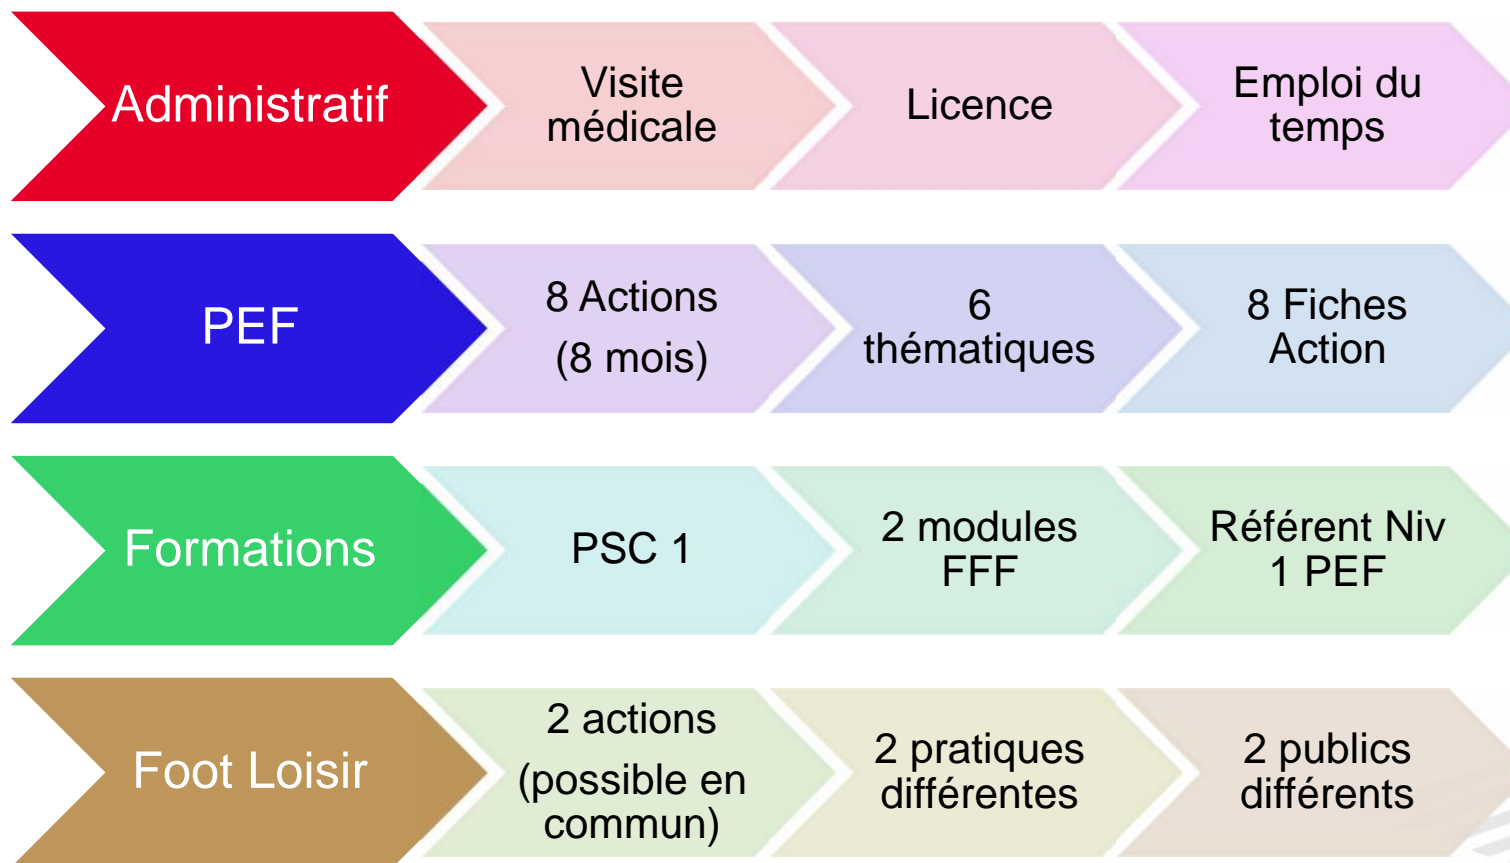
Administratif

Visite médicale

Licence

Emploi du temps

PEF

8 Actions (8 mois)

6 thématiques

8 Fiches Action

Formations

PSC 1

2 modules FFF

Référent Niv 1 PEF

Foot Loisir

2 actions (possible en commun)

2 pratiques différentes

2 publics différents